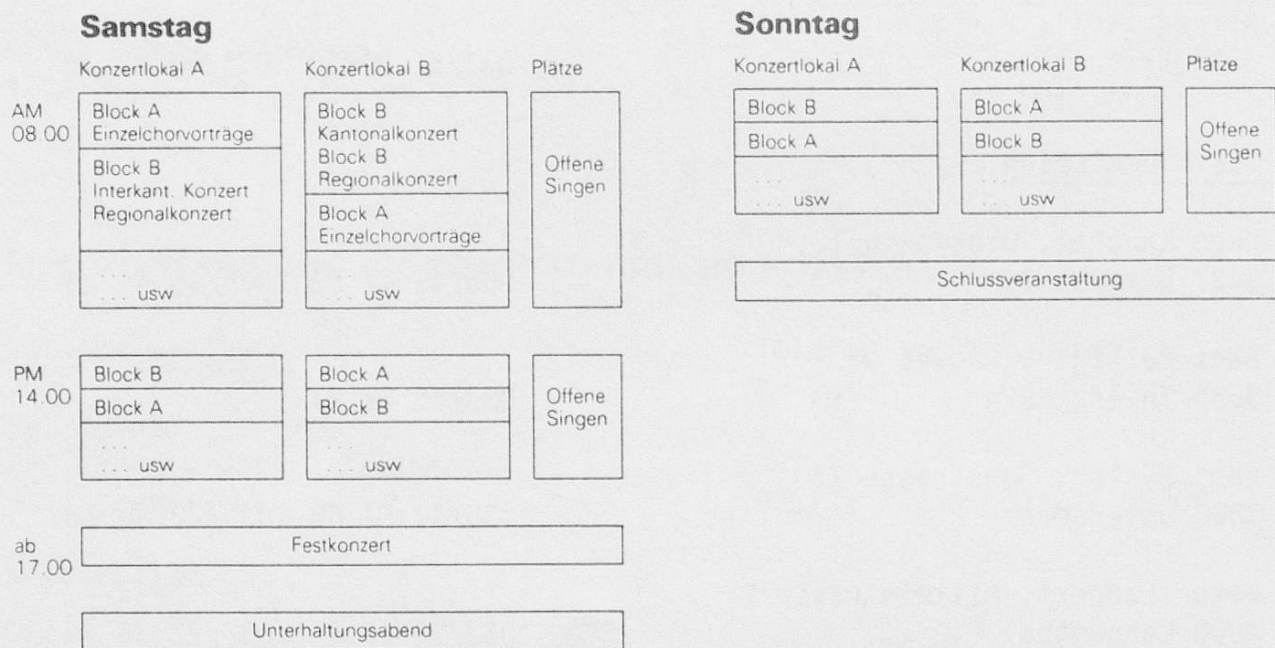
Samstag

Konzertlokal A

Konzertlokal B

Plätze

AM 08.00

Block A
Einzelchorvorträge

Block B
Interkant. Konzert
Regionalkonzert

...
... usw

Block B
Kantonalkonzert
Block B
Regionalkonzert

Block A
Einzelchorvorträge

...
... usw

Offene Singen

PM 14.00

Block B

Block A

...
... usw

Block A

Block B

...
... usw

Offene Singen

ab 17.00

Festkonzert

Unterhaltungsabend

Sonntag

Konzertlokal A

Konzertlokal B

Plätze

Block B

Block A

...
... usw

Block A

Block B

...
... usw

Offene Singen

Schlussveranstaltung